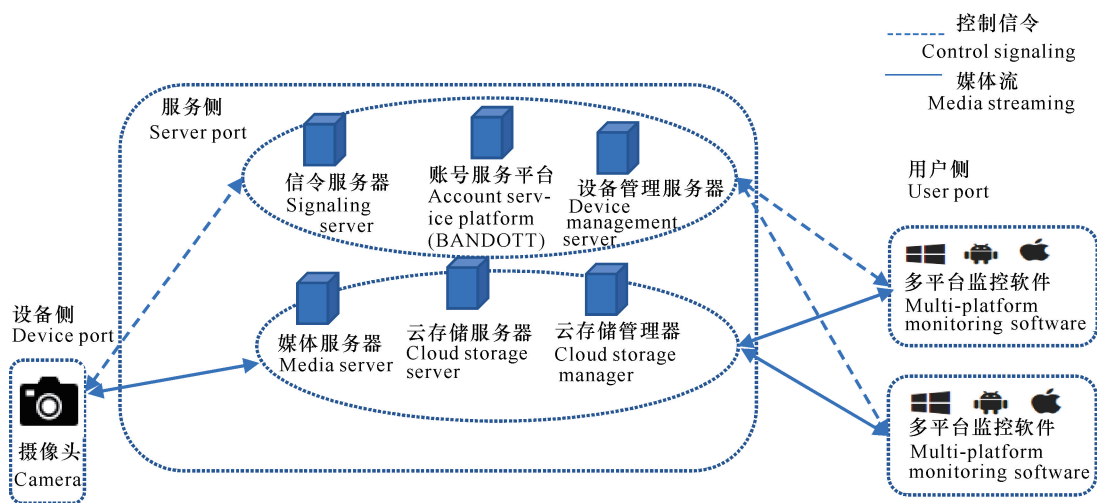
控制信令
Control signaling
媒体流
Media streaming

服务侧
Server port

信令服务器
Signaling server

账号服务平台
Account service platform
(BANDOTT)

设备管理服务器
Device management server

媒体服务器
Media server

云存储服务器
Cloud storage server

云存储管理器
Cloud storage manager

设备侧
Device port

摄像头
Camera

用户侧
User port

多平台监控软件
Multi-platform monitoring software

多平台监控软件
Multi-platform monitoring software